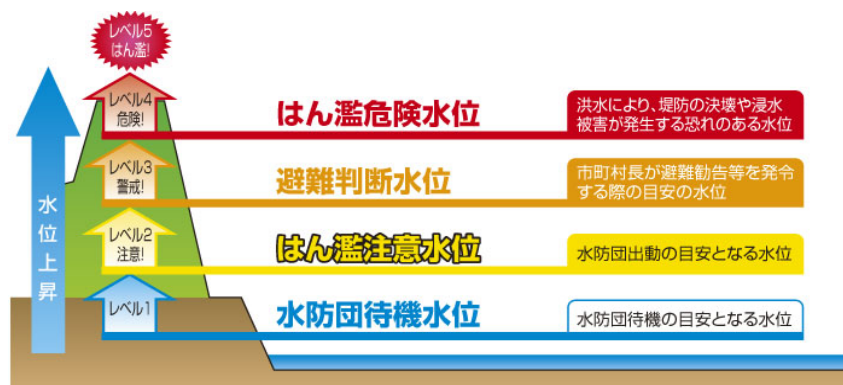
レベル5
はん濫!

レベル4
危険!

レベル3
警戒!

レベル2
注意!

レベル1

水位上昇

はん濫危険水位

洪水により、堤防の決壊や浸水被害が発生する恐れのある水位

避難判断水位

市町村長が避難勧告等を発令する際の目安の水位

はん濫注意水位

水防団出動の目安となる水位

水防団待機水位

水防団待機の目安となる水位